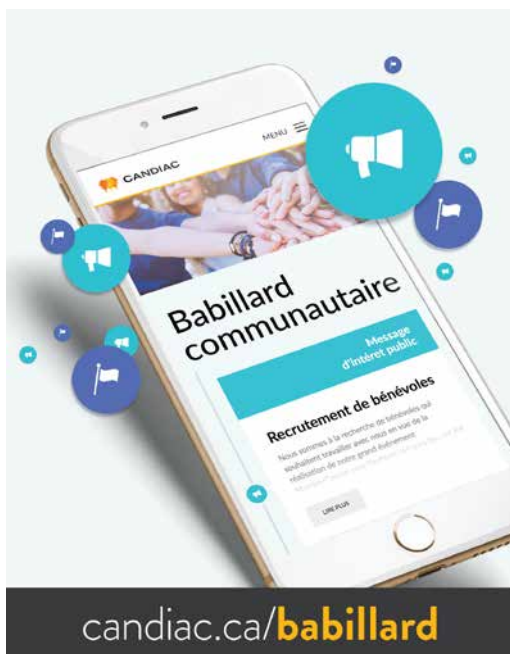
CANDIAC

MENU

Babillard communautaire

Message d'intérêt public

Recrutement de bénévoles

Nous sommes à la recherche de bénévoles qui souhaitent travailler avec nous en vue de la réalisation de notre grand événement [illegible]

LIRE PLUS

candiac.ca/babillard